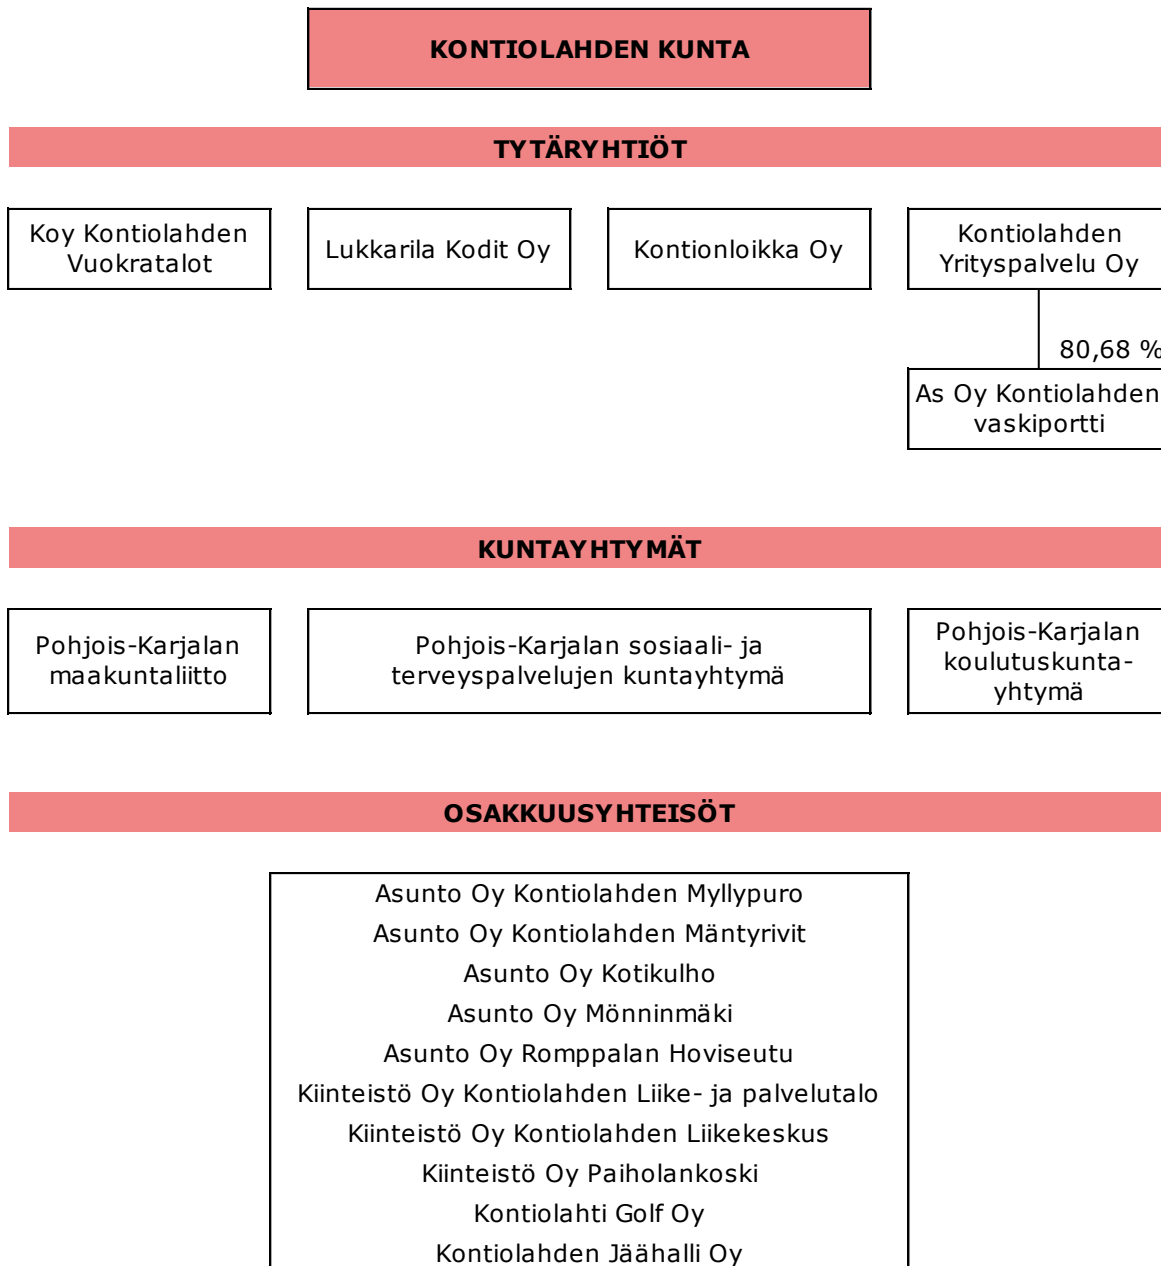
KONTIOLAHDEN KUNTA

TYTÄRYHTIÖT

Koy Kontiolahden Vuokratalot

Lukkarila Kodit Oy

Kontionloikka Oy

Kontiolahden Yrityspalvelu Oy

80,68 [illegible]

As Oy Kontiolahden vaskiportti

KUNTAYHTYMÄT

Pohjois-Karjalan maakuntaliitto

Pohjois-Karjalan sosiaali- ja terveyspalvelujen kuntayhtymä

Pohjois-Karjalan koulutuskuntayhtymä

OSAKKUUSYHTEISÖT

Asunto Oy Kontiolahden Myllypuro
Asunto Oy Kontiolahden Mäntyrivit
Asunto Oy Kotikulho
Asunto Oy Mönninmäki
Asunto Oy Romppalan Hoviseutu
Kiinteistö Oy Kontiolahden Liike- ja palvelutalo
Kiinteistö Oy Kontiolahden Liikekeskus
Kiinteistö Oy Paiholankoski
Kontiolahti Golf Oy
Kontiolahden Jäähalli Oy